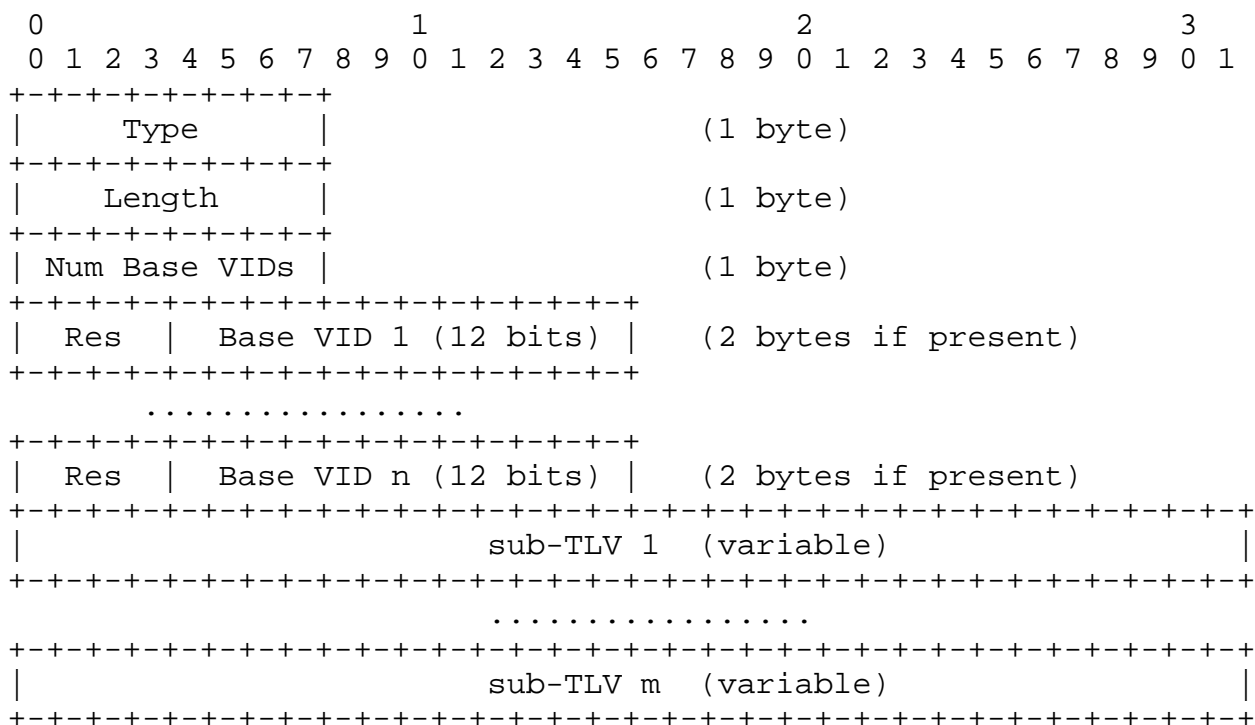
0                   1                   2                   3
0 1 2 3 4 5 6 7 8 9 0 1 2 3 4 5 6 7 8 9 0 1 2 3 4 5 6 7 8 9 0 1
+-+-+-+-+-+-+-+-+
|      Type     |                  (1 byte)
+-+-+-+-+-+-+-+-+
|    Length     |                  (1 byte)
+-+-+-+-+-+-+-+-+
| Num Base VIDs |                  (1 byte)
+-+-+-+-+-+-+-+-+-+-+-+-+-+-+-+-+
|  Res  | Base VID 1 (12 bits) |   (2 bytes if present)
+-+-+-+-+-+-+-+-+-+-+-+-+-+-+-+-+
       .................
+-+-+-+-+-+-+-+-+-+-+-+-+-+-+-+-+
|  Res  | Base VID n (12 bits) |   (2 bytes if present)
+-+-+-+-+-+-+-+-+-+-+-+-+-+-+-+-+-+-+-+-+-+-+-+-+-+-+-+-+-+-+-+-+
|                        sub-TLV 1  (variable)                  |
+-+-+-+-+-+-+-+-+-+-+-+-+-+-+-+-+-+-+-+-+-+-+-+-+-+-+-+-+-+-+-+-+
                         .................
+-+-+-+-+-+-+-+-+-+-+-+-+-+-+-+-+-+-+-+-+-+-+-+-+-+-+-+-+-+-+-+-+
|                        sub-TLV m  (variable)                  |
+-+-+-+-+-+-+-+-+-+-+-+-+-+-+-+-+-+-+-+-+-+-+-+-+-+-+-+-+-+-+-+-+